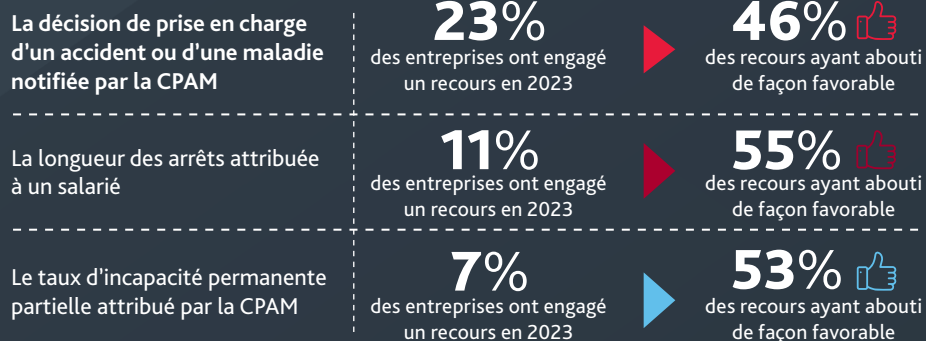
La décision de prise en charge d'un accident ou d'une maladie notifiée par la CPAM

23%
des entreprises ont engagé un recours en 2023

46%
des recours ayant abouti de façon favorable

La longueur des arrêts attribuée à un salarié

11%
des entreprises ont engagé un recours en 2023

55%
des recours ayant abouti de façon favorable

Le taux d'incapacité permanente partielle attribué par la CPAM

7%
des entreprises ont engagé un recours en 2023

53%
des recours ayant abouti de façon favorable